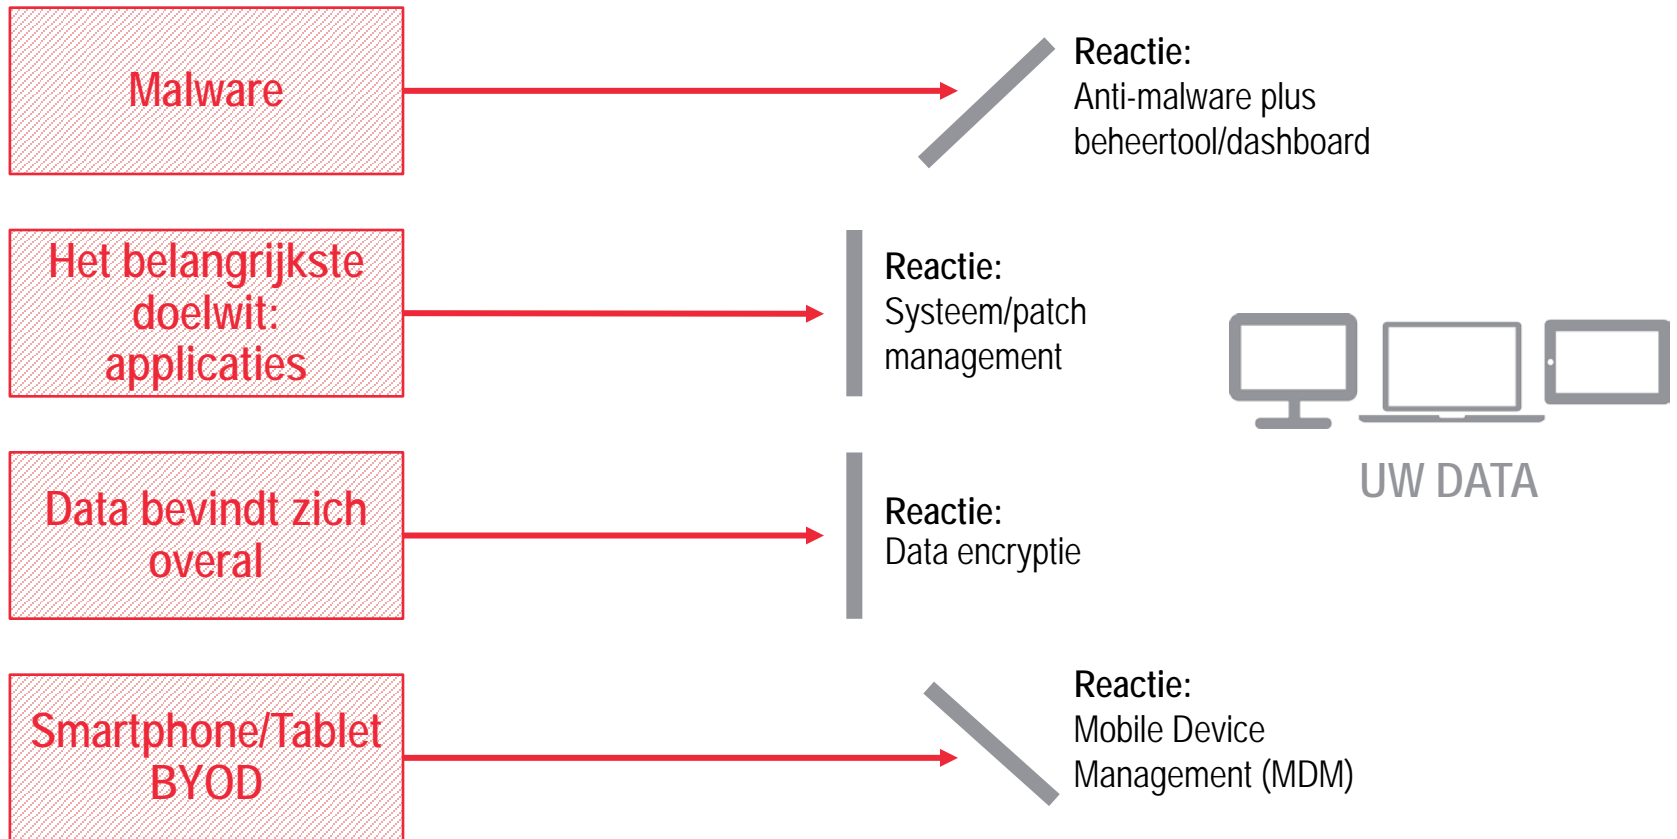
Malware

Reactie:
Anti-malware plus beheertool/dashboard

Het belangrijkste doelwit: applicaties

Reactie:
Systeem/patch management

UW DATA

Data bevindt zich overal

Reactie:
Data encryptie

Smartphone/Tablet BYOD

Reactie:
Mobile Device Management (MDM)